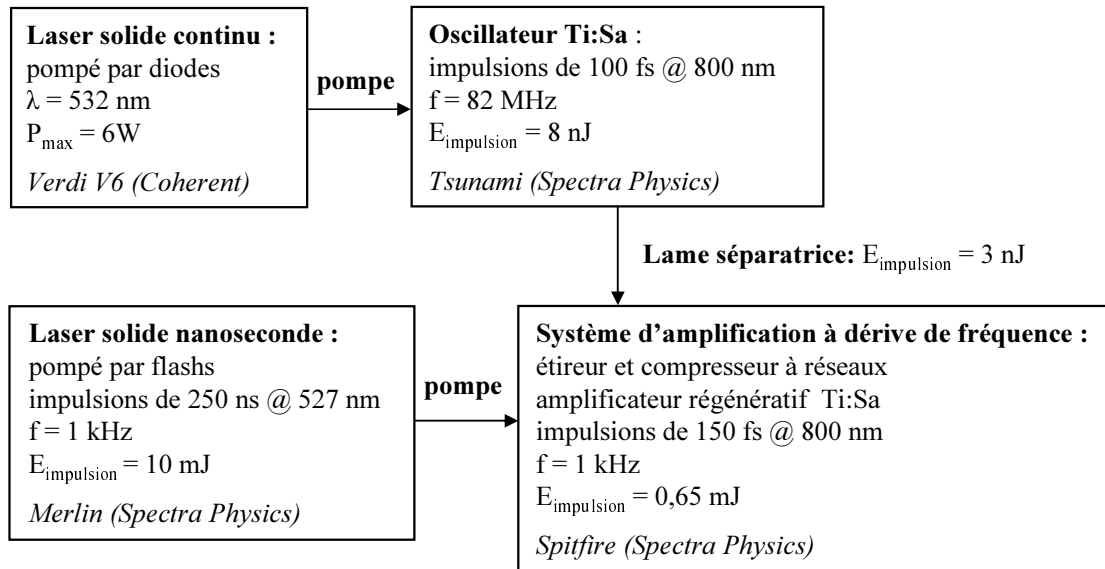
**Laser solide continu :**
pompé par diodes
$\lambda = 532$ nm
$P_{max} = 6W$
*Verdi V6 (Coherent)*

**pompe**

**Oscillateur Ti:Sa** :
impulsions de 100 fs @ 800 nm
f = 82 MHz
$E_{impulsion} = 8$ nJ
*Tsunami (Spectra Physics)*

**Lame séparatrice:** $E_{impulsion} = 3$ nJ

**Laser solide nanoseconde :**
pompé par flashs
impulsions de 250 ns @ 527 nm
f = 1 kHz
$E_{impulsion} = 10$ mJ
*Merlin (Spectra Physics)*

**pompe**

**Système d'amplification à dérive de fréquence :**
étireur et compresseur à réseaux
amplificateur régénératif Ti:Sa
impulsions de 150 fs @ 800 nm
f = 1 kHz
$E_{impulsion} = 0,65$ mJ
*Spitfire (Spectra Physics)*